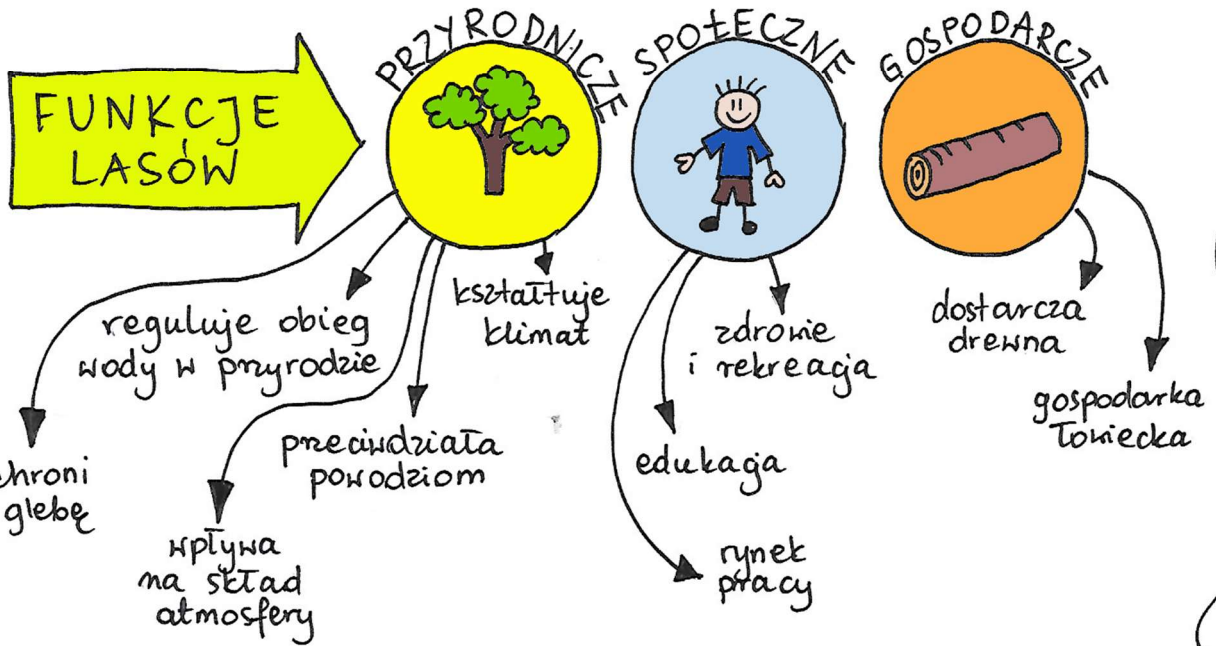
FUNKCJE LASÓW

PRZYRODNICZE

SPOŁECZNE

GOSPODARCZE

reguluje obieg wody w przyrodzie

kształtuje klimat

chroni glebę

przeciwdziała powodziom

wpływa na skład atmosfery

zdrowie i rekreacja

edukacja

rynek pracy

dostarcza drewna

gospodarka łowiecka